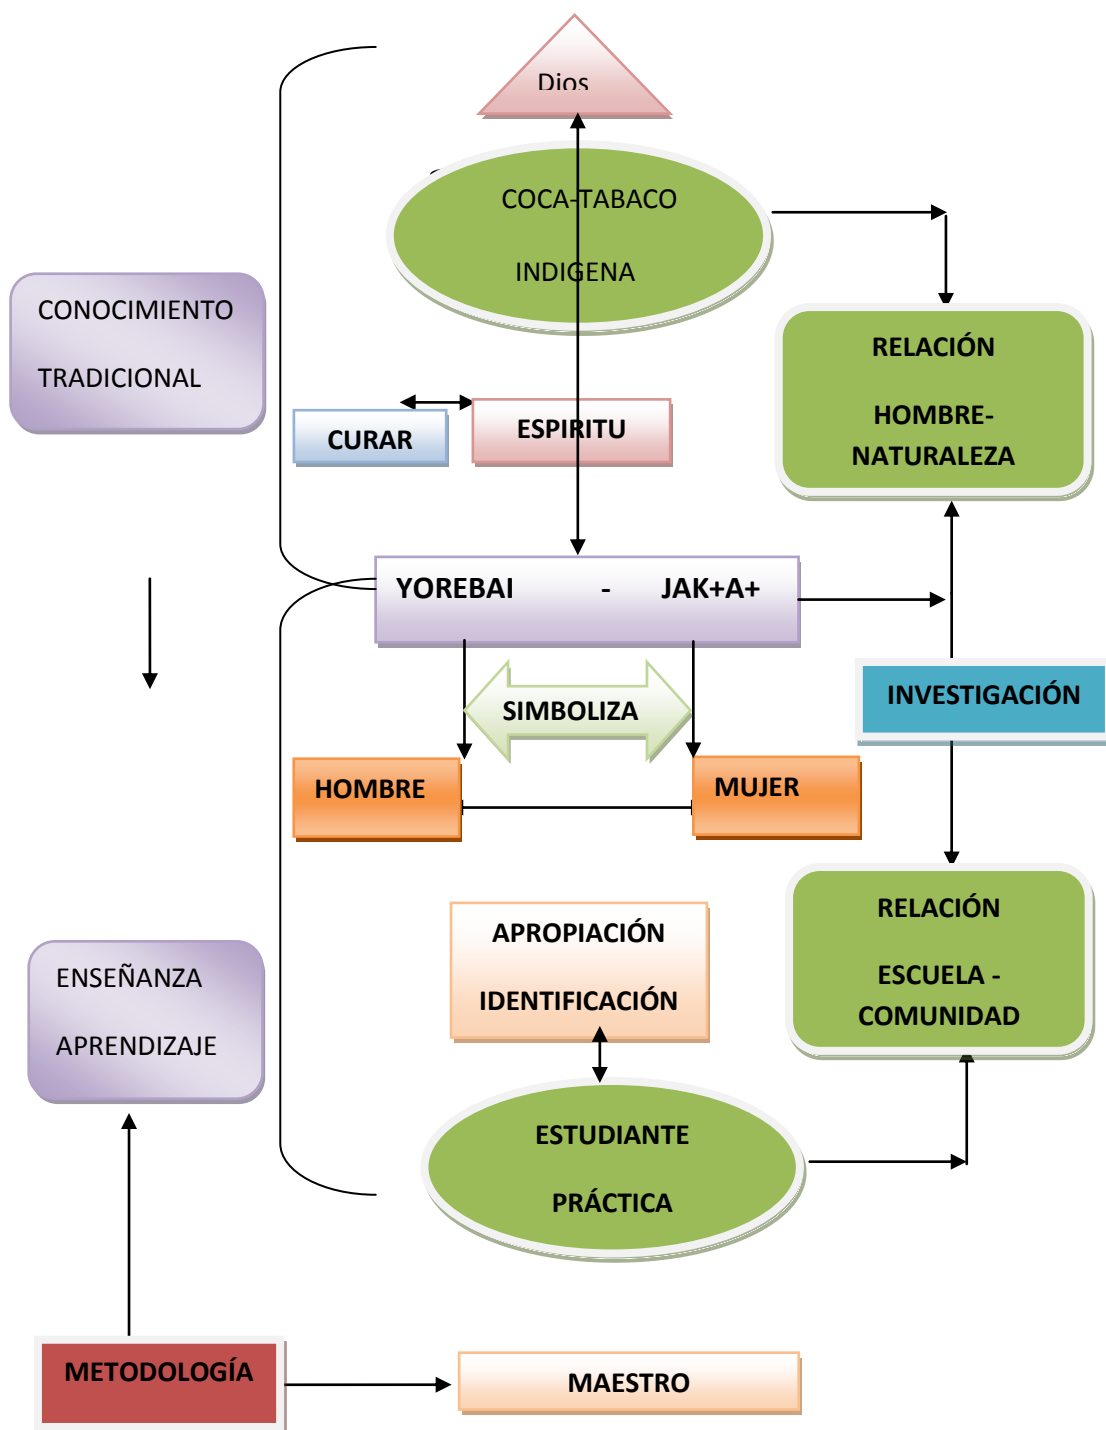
Dios

COCA-TABACO

INDIGENA

CONOCIMIENTO

TRADICIONAL

RELACIÓN

HOMBRE-NATURALEZA

CURAR

ESPIRITU

YOREBAI - JAK+A+

SIMBOLIZA

INVESTIGACIÓN

HOMBRE

MUJER

RELACIÓN

ESCUELA - COMUNIDAD

APROPIACIÓN

IDENTIFICACIÓN

ENSEÑANZA

APRENDIZAJE

ESTUDIANTE

PRÁCTICA

METODOLOGÍA

MAESTRO